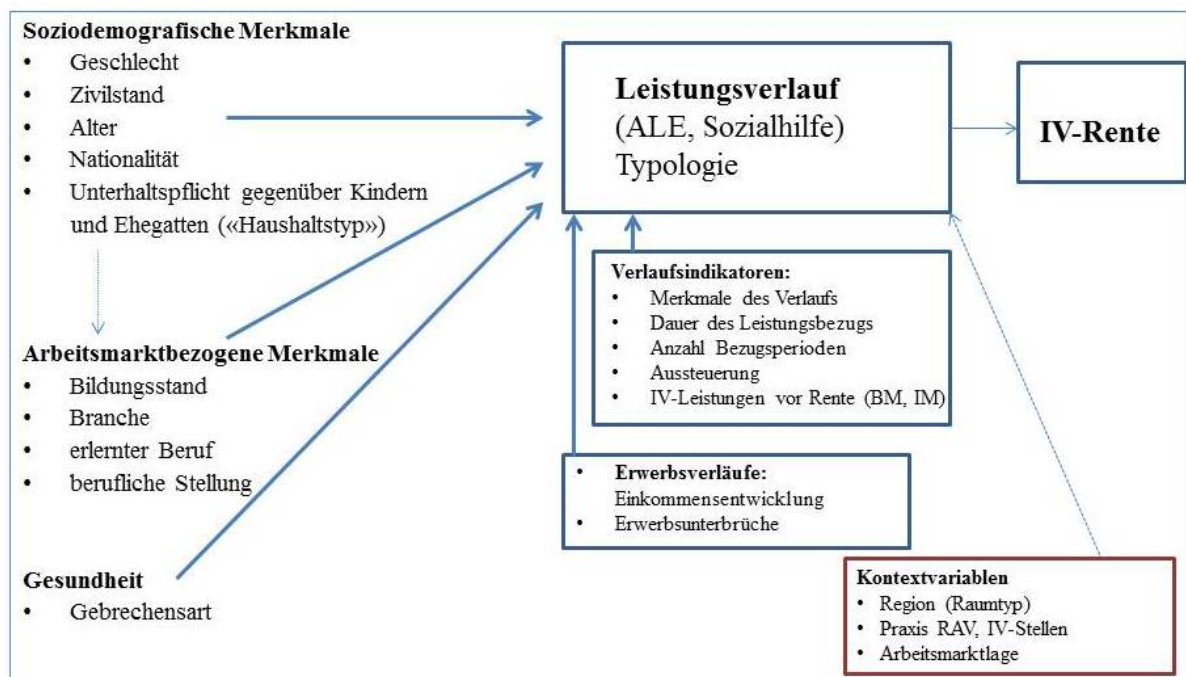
**Soziodemografische Merkmale**
- Geschlecht
- Zivilstand
- Alter
- Nationalität
- Unterhaltspflicht gegenüber Kindern und Ehegatten («Haushaltstyp»)

**Leistungsverlauf**
(ALE, Sozialhilfe)
Typologie

**IV-Rente**

**Verlaufsindikatoren:**
- Merkmale des Verlaufs
- Dauer des Leistungsbezugs
- Anzahl Bezugsperioden
- Aussteuerung
- IV-Leistungen vor Rente (BM, IM)

**Arbeitsmarktbezogene Merkmale**
- Bildungsstand
- Branche
- erlernter Beruf
- berufliche Stellung

- **Erwerbsverläufe:** Einkommensentwicklung
- Erwerbsunterbrüche

**Gesundheit**
- Gebrechensart

**Kontextvariablen**
- Region (Raumtyp)
- Praxis RAV, IV-Stellen
- Arbeitsmarktlage